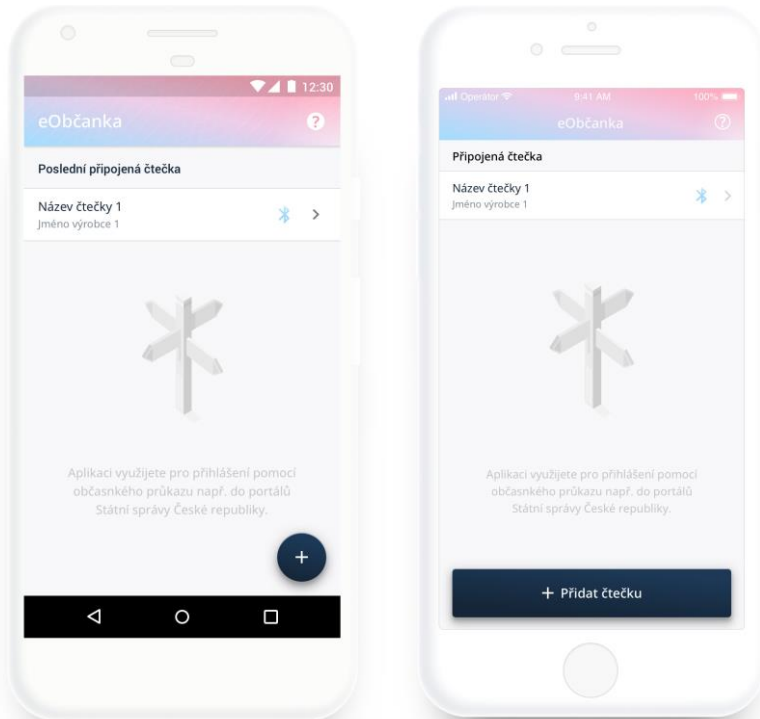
12:30

eObčanka

Poslední připojená čtečka

Název čtečky 1
Jméno výrobce 1

Aplikaci využijete pro přihlášení pomocí občasnkého průkazu např. do portálů Státní správy České republiky.

+

Operátor 9:41 AM 100%

eObčanka

Připojená čtečka

Název čtečky 1
Jméno výrobce 1

Aplikaci využijete pro přihlášení pomocí občasnkého průkazu např. do portálů Státní správy České republiky.

+ Přidat čtečku